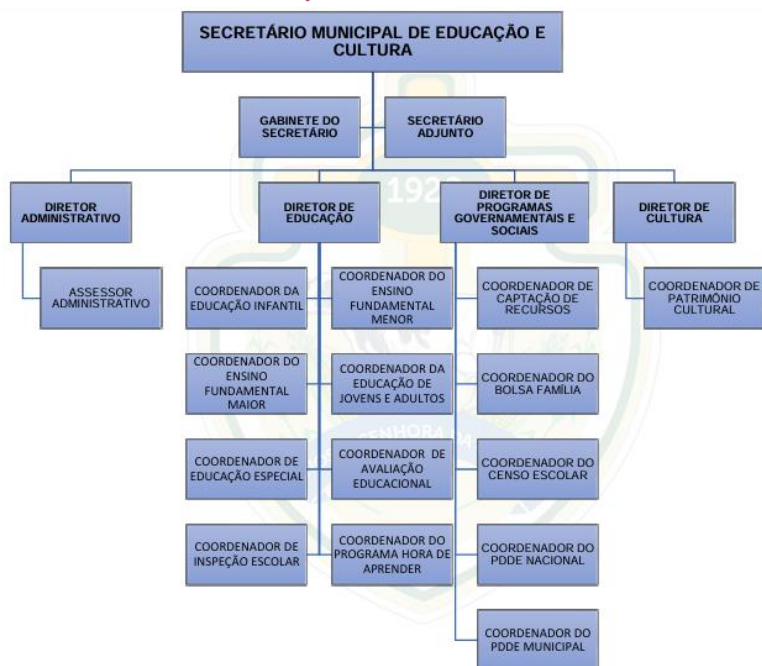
SECRETÁRIO MUNICIPAL DE EDUCAÇÃO E CULTURA

GABINETE DO SECRETÁRIO

SECRETÁRIO ADJUNTO

DIRETOR ADMINISTRATIVO

ASSESSOR ADMINISTRATIVO

DIRETOR DE EDUCAÇÃO

COORDENADOR DA EDUCAÇÃO INFANTIL

COORDENADOR DO ENSINO FUNDAMENTAL MENOR

COORDENADOR DO ENSINO FUNDAMENTAL MAIOR

COORDENADOR DA EDUCAÇÃO DE JOVENS E ADULTOS

COORDENADOR DE EDUCAÇÃO ESPECIAL

COORDENADOR DE AVALIAÇÃO EDUCACIONAL

COORDENADOR DE INSPEÇÃO ESCOLAR

COORDENADOR DO PROGRAMA HORA DE APRENDER

DIRETOR DE PROGRAMAS GOVERNAMENTAIS E SOCIAIS

COORDENADOR DE CAPTAÇÃO DE RECURSOS

COORDENADOR DO BOLSA FAMÍLIA

COORDENADOR DO CENSO ESCOLAR

COORDENADOR DO PDDE NACIONAL

COORDENADOR DO PDDE MUNICIPAL

DIRETOR DE CULTURA

COORDENADOR DE PATRIMÔNIO CULTURAL